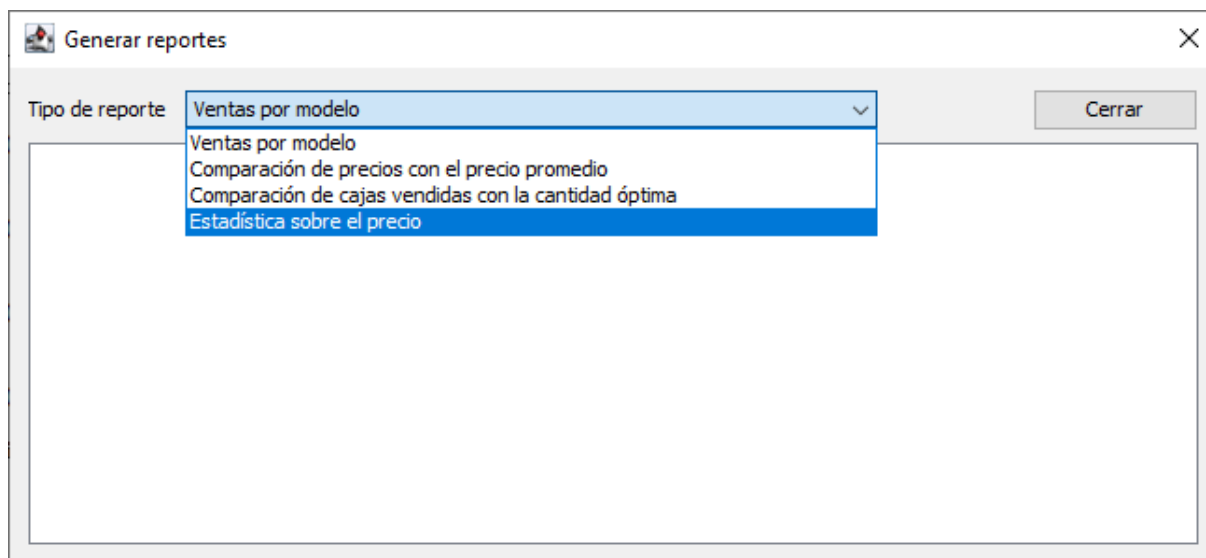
Generar reportes

×

Tipo de reporte

Ventas por modelo

Cerrar

Ventas por modelo
Comparación de precios con el precio promedio
Comparación de cajas vendidas con la cantidad óptima
Estadística sobre el precio